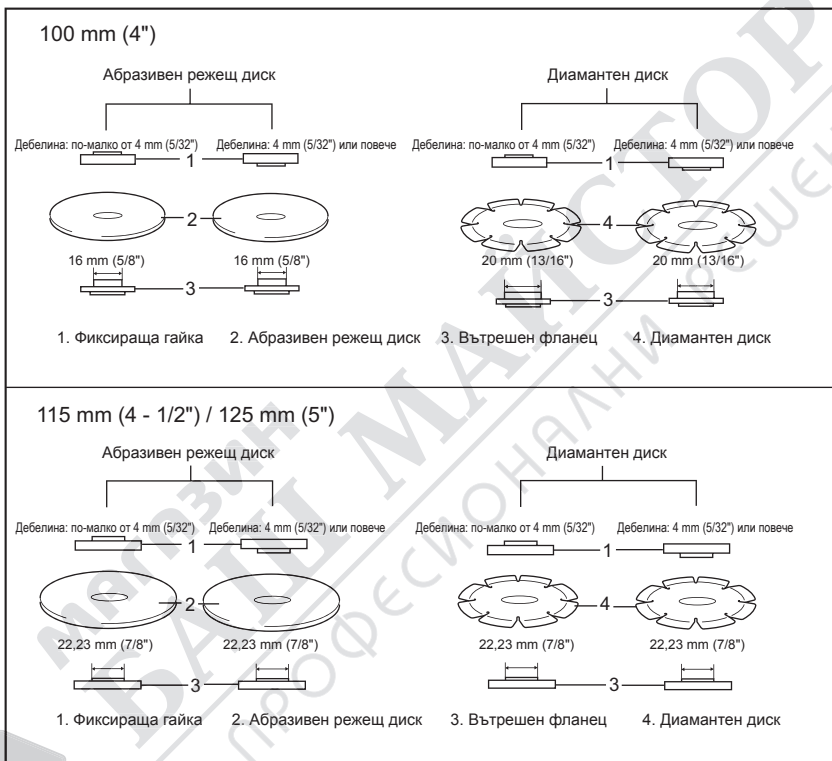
100 mm (4")

Абразивен режещ диск

Диамантен диск

Дебелина: по-малко от 4 mm (5/32")

Дебелина: 4 mm (5/32") или повече

Дебелина: по-малко от 4 mm (5/32")

Дебелина: 4 mm (5/32") или повече

1

1

2

4

16 mm (5/8")

16 mm (5/8")

20 mm (13/16")

20 mm (13/16")

3

3

1. Фиксираща гайка 2. Абразивен режещ диск 3. Вътрешен фланец 4. Диамантен диск

115 mm (4 - 1/2") / 125 mm (5")

Абразивен режещ диск

Диамантен диск

Дебелина: по-малко от 4 mm (5/32")

Дебелина: 4 mm (5/32") или повече

Дебелина: по-малко от 4 mm (5/32")

Дебелина: 4 mm (5/32") или повече

1

1

2

4

22,23 mm (7/8")

22,23 mm (7/8")

22,23 mm (7/8")

22,23 mm (7/8")

3

3

1. Фиксираща гайка 2. Абразивен режещ диск 3. Вътрешен фланец 4. Диамантен диск

магазин БАУ МАЙСТОР професионални решения